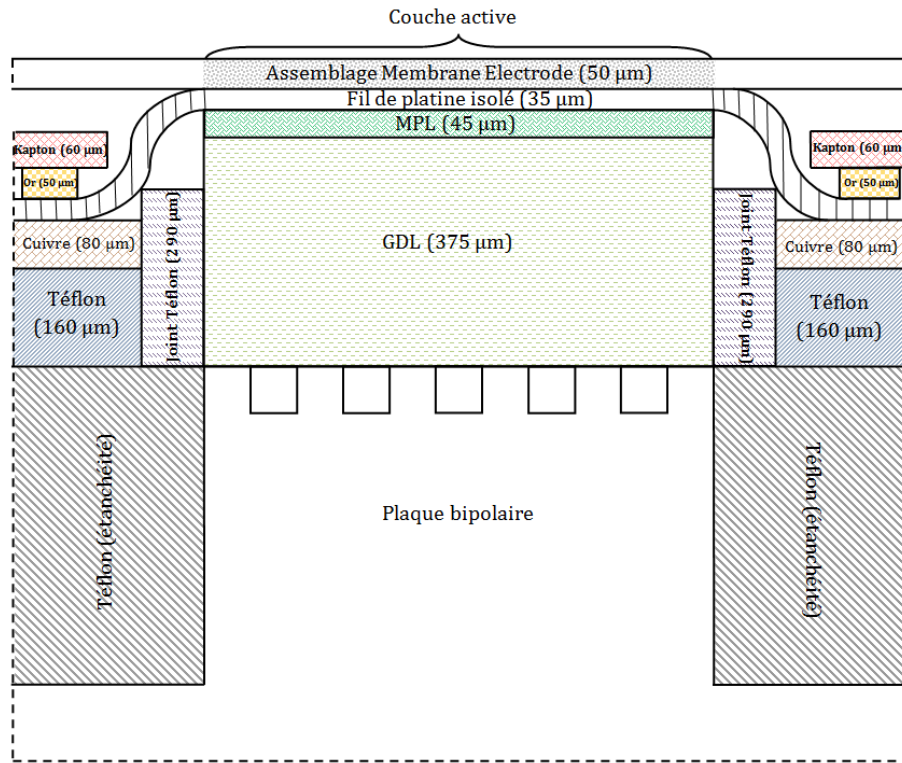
Couche active

Assemblage Membrane Electrode (50 µm)

Fil de platine isolé (35 µm)

MPL (45 µm)

Kapton (60 µm)

Or (50 µm)

Kapton (60 µm

Or (50 µm)

Cuivre (80 µm)

Joint Téflon (290 µm)

GDL (375 µm)

Joint Téflon (290 µm)

Cuivre (80 µm)

Téflon (160 µm)

Téflon (160 µm)

Plaque bipolaire

Téflon (étanchéité)

Téflon (étanchéité)